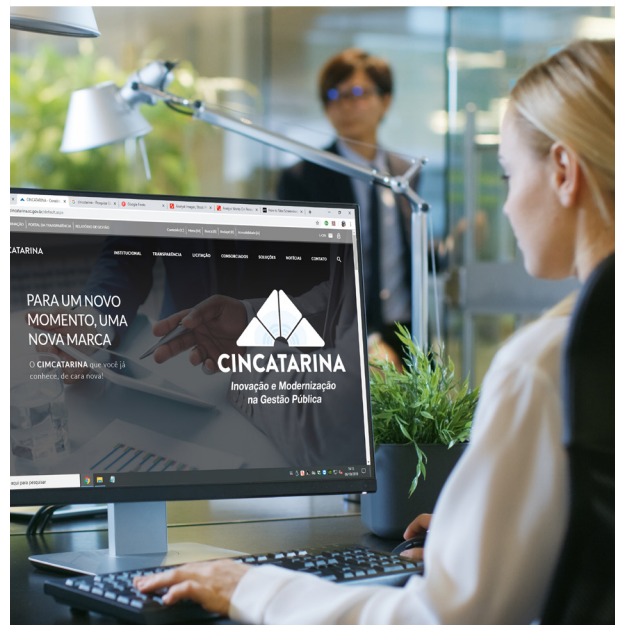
CATARINA

INSTITUCIONAL TRANSPARÊNCIA LICITAÇÃO CONSÓRCIADOS SOLUÇÕES NOTÍCIAS CONTATO

PARA UM NOVO MOMENTO, UMA NOVA MARCA

O CIMCATARINA que você já conhece, de cara nova!

CINCATARINA
Inovação e Modernização na Gestão Pública